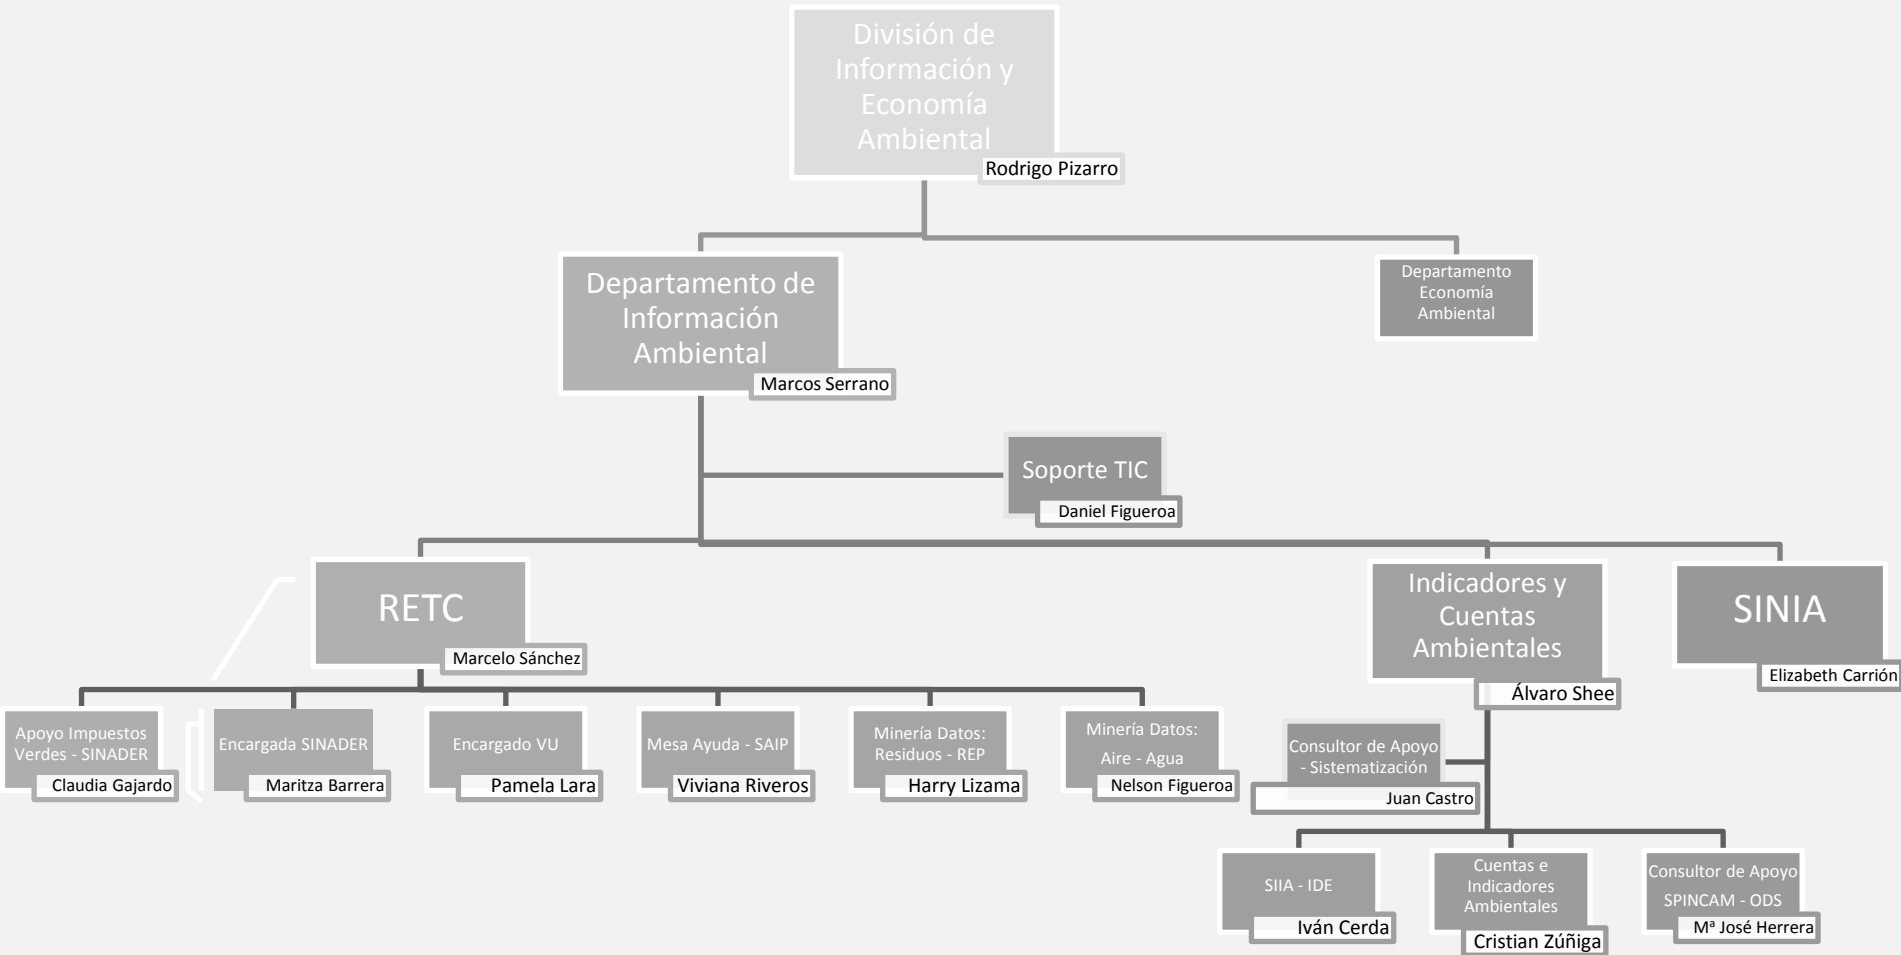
División de Información y Economía Ambiental
Rodrigo Pizarro

Departamento de Información Ambiental
Marcos Serrano

Departamento Economía Ambiental

Soporte TIC
Daniel Figueroa

RETC
Marcelo Sánchez

Indicadores y Cuentas Ambientales
Álvaro Shee

SINIA
Elizabeth Carrión

Apoyo Impuestos Verdes - SINADER
Claudia Gajardo

Encargada SINADER
Maritza Barrera

Encargado VU
Pamela Lara

Mesa Ayuda - SAIP
Viviana Riveros

Minería Datos: Residuos - REP
Harry Lizama

Minería Datos: Aire - Agua
Nelson Figueroa

Consultor de Apoyo - Sistematización
Juan Castro

SIIA - IDE
Iván Cerda

Cuentas e Indicadores Ambientales
Cristian Zúñiga

Consultor de Apoyo SPINCAM - ODS
Mª José Herrera